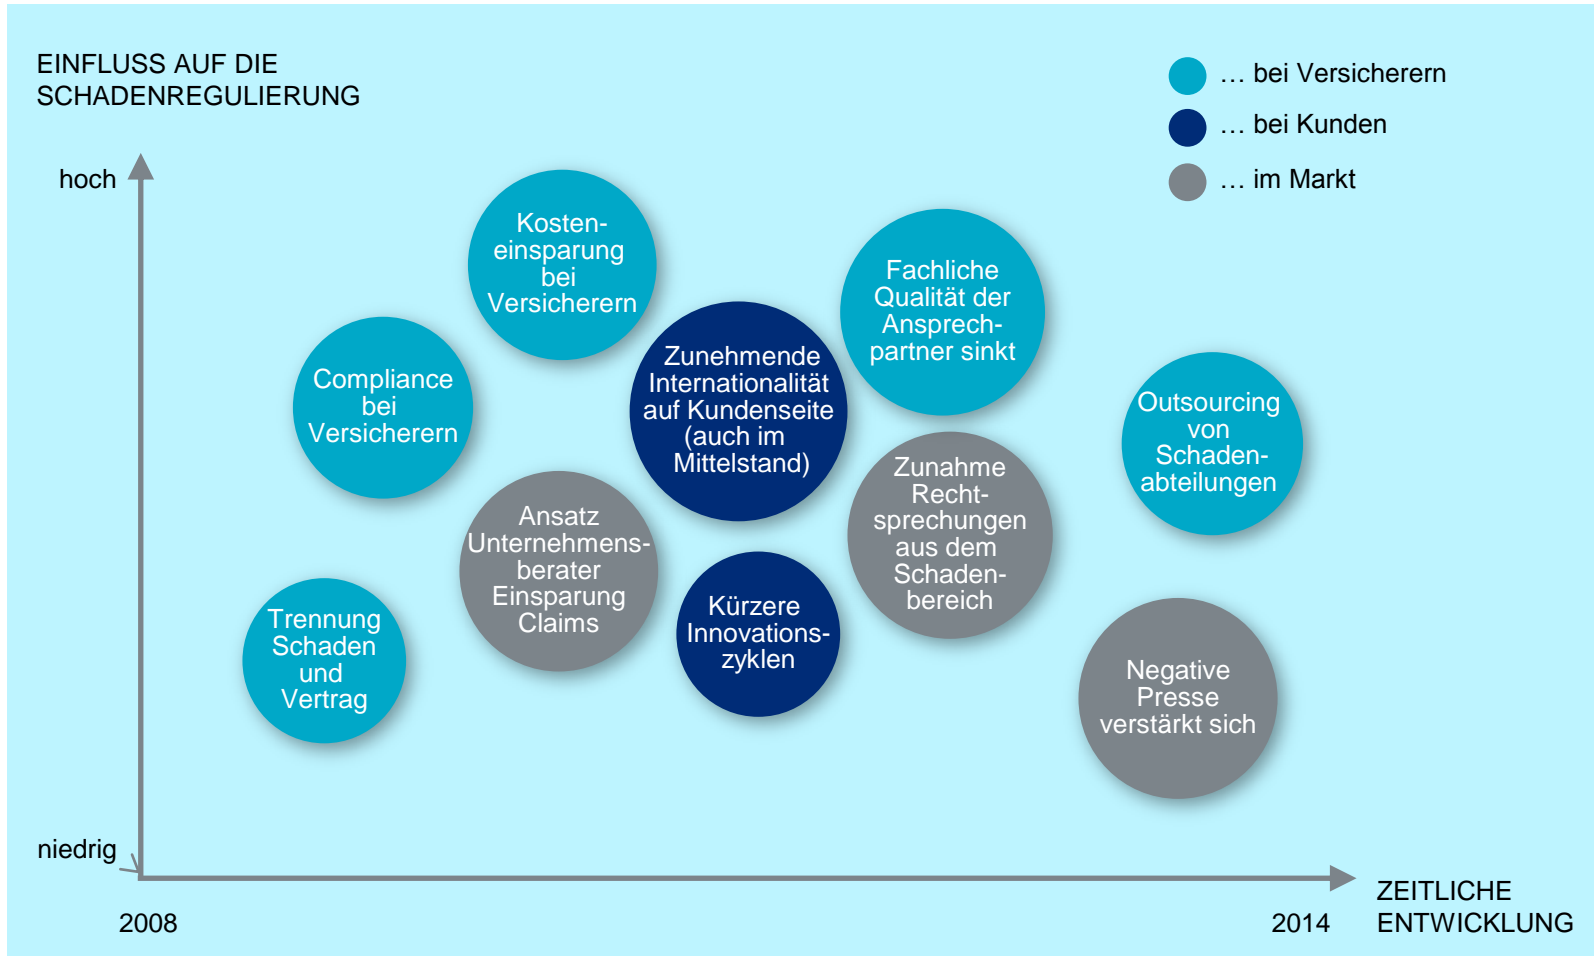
EINFLUSS AUF DIE SCHADENREGULIERUNG

… bei Versicherern

… bei Kunden

… im Markt

hoch

Kosteneinsparung bei Versicherern

Fachliche Qualität der Ansprechpartner sinkt

Compliance bei Versicherern

Zunehmende Internationalität auf Kundenseite (auch im Mittelstand)

Outsourcing von Schadenabteilungen

Zunahme Rechtsprechungen aus dem Schadenbereich

Ansatz Unternehmensberater Einsparung Claims

Kürzere Innovationszyklen

Trennung Schaden und Vertrag

Negative Presse verstärkt sich

niedrig

2008

2014

ZEITLICHE ENTWICKLUNG